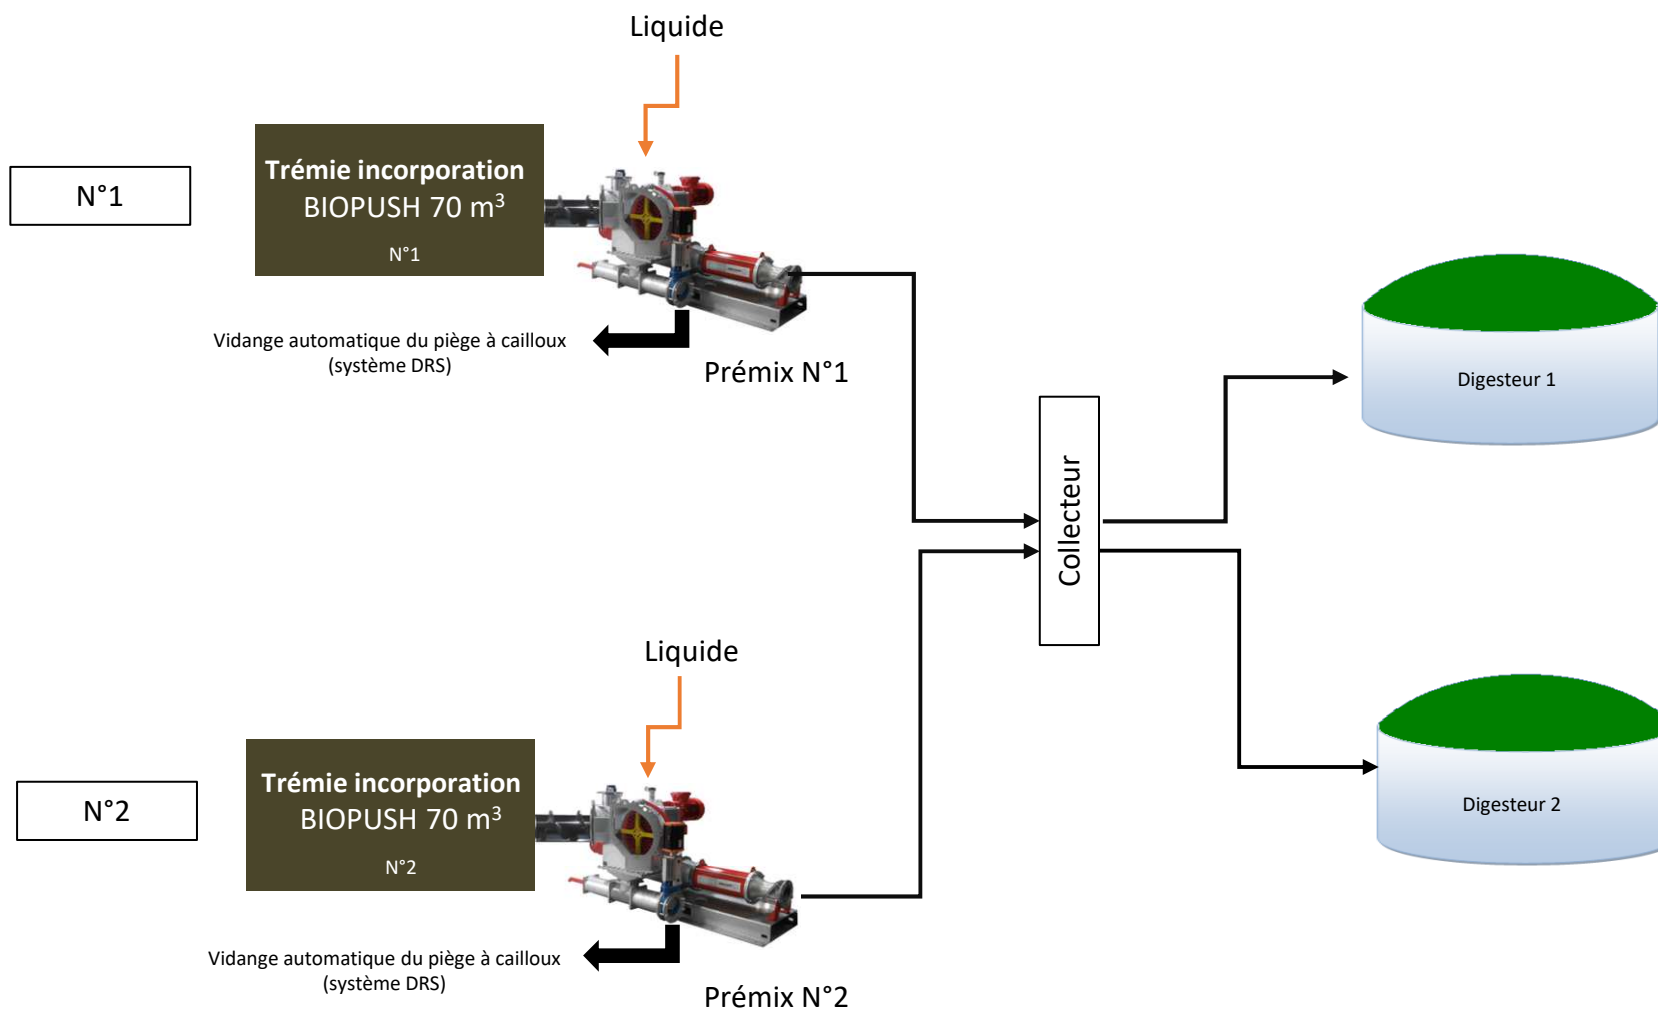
Liquide

N°1

Trémie incorporation
BIOPUSH 70 m$^3$
N°1

Vidange automatique du piège à cailloux
(système DRS)

Prémix N°1

Collecteur

Digesteur 1

Liquide

N°2

Trémie incorporation
BIOPUSH 70 m$^3$
N°2

Vidange automatique du piège à cailloux
(système DRS)

Prémix N°2

Digesteur 2